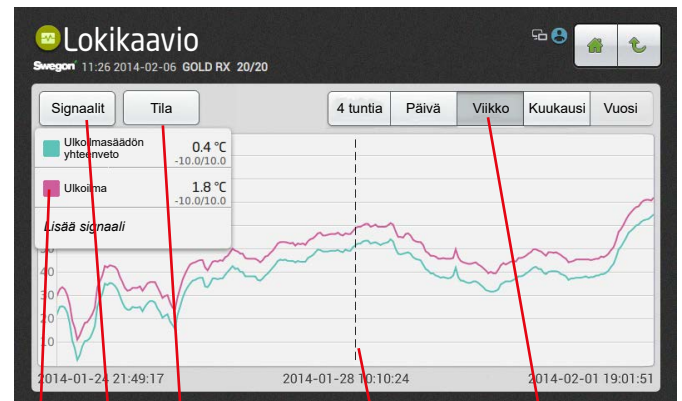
Lokikaavio

Swegon 11:26 2014-02-06 GOLD RX 20/20

Signaalit

Tila

4 tuntia

Päivä

Viikko

Kuukausi

Vuosi

Ulkoilmasäädön yhteenveto

0.4 °C
-10.0/10.0

Ulkoilma

1.8 °C
-10.0/10.0

Lisää signaali

50
40
30
20
10

2014-01-24 21:49:17

2014-01-28 10:10:24

2014-02-01 19:01:51